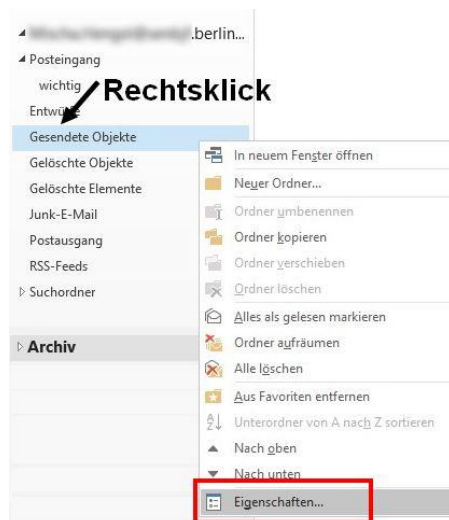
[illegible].berlin...
Posteingang
wichtig
Rechtsklick
Entwürfe
Gesendete Objekte
Gelöschte Objekte
Gelöschte Elemente
Junk-E-Mail
Postausgang
RSS-Feeds
Suchordner

Archiv

In neuem Fenster öffnen
Neuer Ordner...
Ordner umbenennen
Ordner kopieren
Ordner verschieben
Ordner löschen
Alles als gelesen markieren
Ordner aufräumen
Alle löschen
Aus Favoriten entfernen
Unterordner von A nach Z sortieren
Nach oben
Nach unten
Eigenschaften...